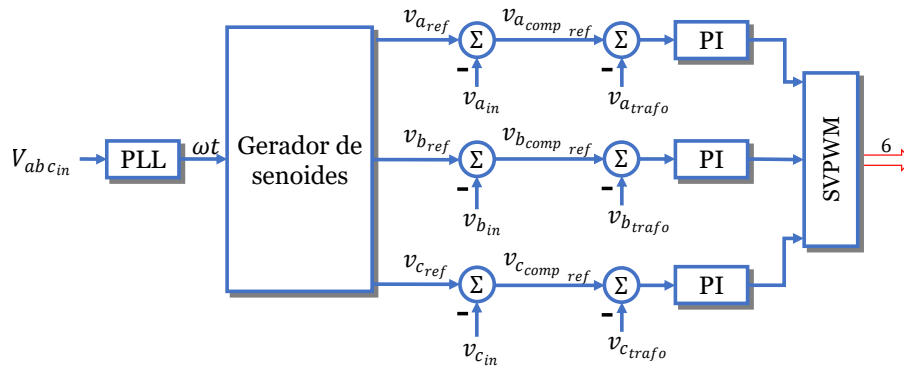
$V_{abc_{in}}$

PLL

$\omega t$

Gerador de senoides

$v_{a_{ref}}$

$\Sigma$

-

$v_{a_{in}}$

$v_{a_{comp\ \ ref}}$

$\Sigma$

-

$v_{a_{trafo}}$

PI

$v_{b_{ref}}$

$\Sigma$

-

$v_{b_{in}}$

$v_{b_{comp\ \ ref}}$

$\Sigma$

-

$v_{b_{trafo}}$

PI

$v_{c_{ref}}$

$\Sigma$

-

$v_{c_{in}}$

$v_{c_{comp\ \ ref}}$

$\Sigma$

-

$v_{c_{trafo}}$

PI

SVPWM

6